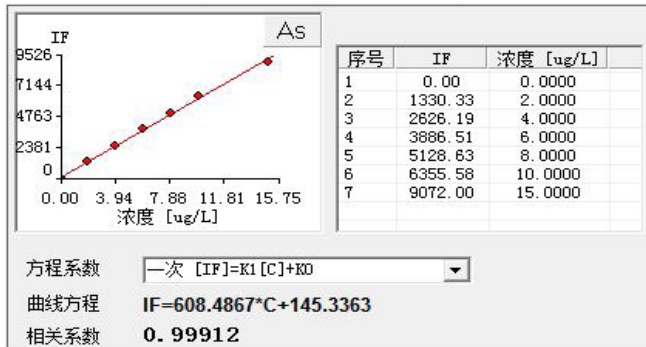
IF

As

9526
7144
4763
2381
0

0.00 3.94 7.88 11.81 15.75
浓度 [ug/L]

| 序号 | IF | 浓度 [ug/L] |
|---|---|---|
| 1 | 0.00 | 0.0000 |
| 2 | 1330.33 | 2.0000 |
| 3 | 2626.19 | 4.0000 |
| 4 | 3886.51 | 6.0000 |
| 5 | 5128.63 | 8.0000 |
| 6 | 6355.58 | 10.0000 |
| 7 | 9072.00 | 15.0000 |

方程系数 一次 [IF]=K1[C]+K0

曲线方程 IF=608.4867*C+145.3363

相关系数 0.99912